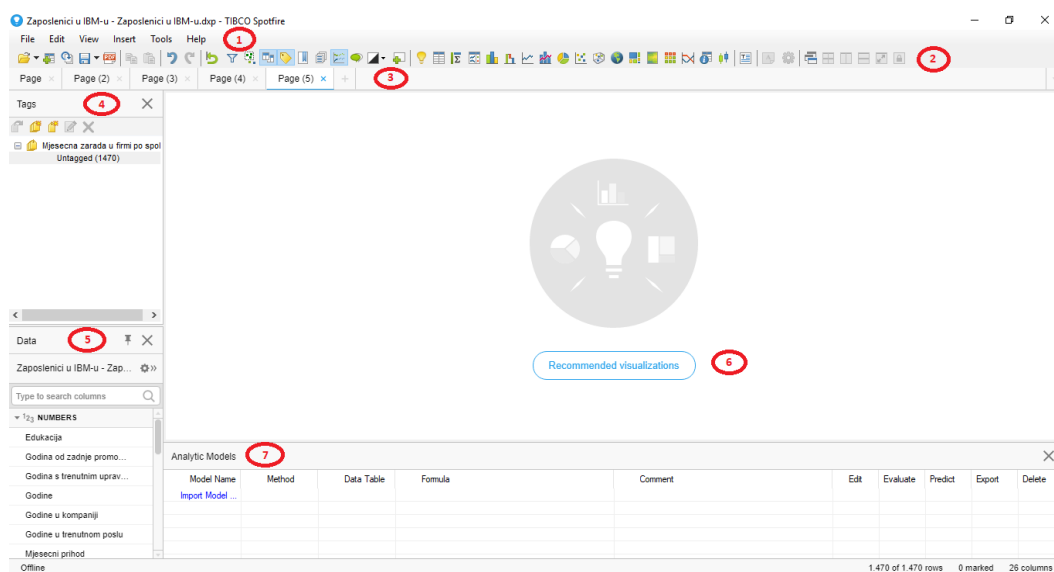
Zaposlenici u IBM-u - Zaposlenici u IBM-u.dxp - TIBCO Spotfire

File Edit View Insert Tools Help 1

2

Page | Page (2) | Page (3) | Page (4) | Page (5) 3

Tags 4

Mjesecna zarada u firmi po spol
Untagged (1470)

Data 5

Zaposlenici u IBM-u - Zapo...

Type to search columns

NUMBERS
Edukacija
Godina od zadnje promo...
Godina s trenutnim uprav...
Godine
Godine u kompaniji
Godine u trenutnom poslu
Mjesecni prihod

Recommended visualizations 6

Analytic Models 7

| Model Name | Method | Data Table | Formula | Comment | Edit | Evaluate | Predict | Export | Delete |
|---|---|---|---|---|---|---|---|---|---|
| Import Model ... | | | | | | | | | |

Offline

1.470 of 1.470 rows 0 marked 26 columns